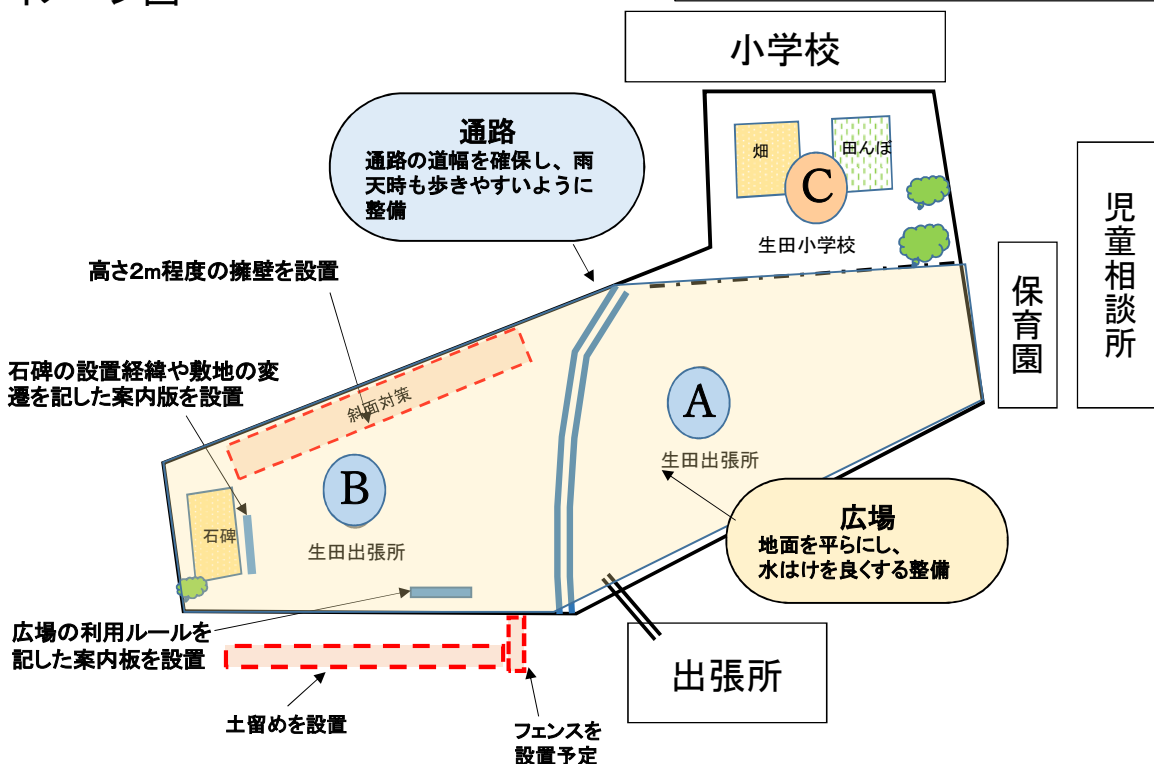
イメージ図

小学校

通路
通路の道幅を確保し、雨天時も歩きやすいように整備

畑
田んぼ
C
生田小学校

児童相談所

保育園

高さ2m程度の擁壁を設置

斜面対策

石碑の設置経緯や敷地の変遷を記した案内版を設置

A
生田出張所

B
生田出張所

石碑

広場
地面を平らにし、水はけを良くする整備

広場の利用ルールを記した案内板を設置

出張所

土留めを設置

フェンスを設置予定